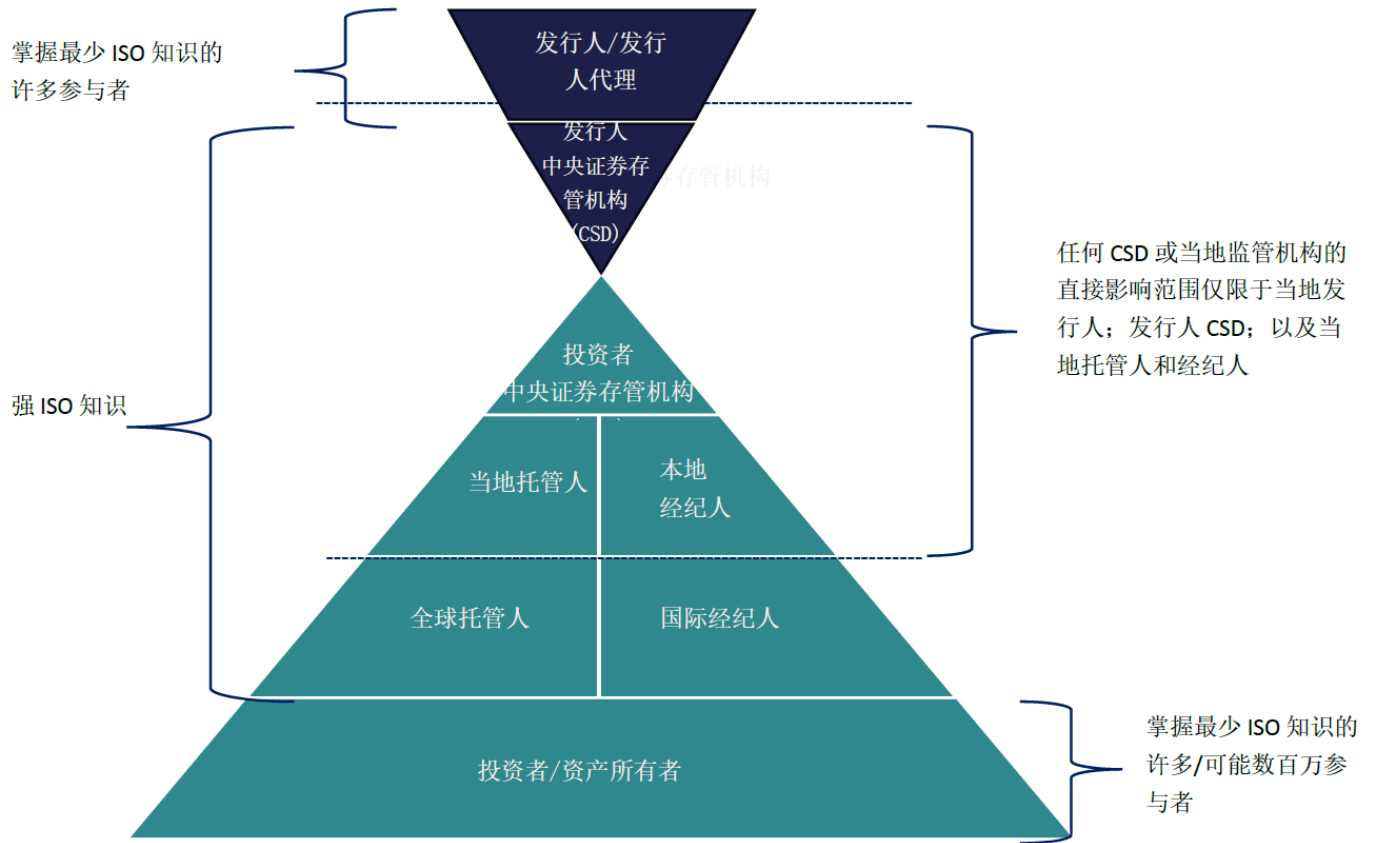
掌握最少 ISO 知识的许多参与者

发行人/发行人代理

发行人中央证券存管机构（CSD）

存管机构

任何 CSD 或当地监管机构的直接影响范围仅限于当地发行人；发行人 CSD；以及当地托管人和经纪人

投资者中央证券存管机构

强 ISO 知识

当地托管人

本地经纪人

全球托管人

国际经纪人

投资者/资产所有者

掌握最少 ISO 知识的许多/可能数百万参与者